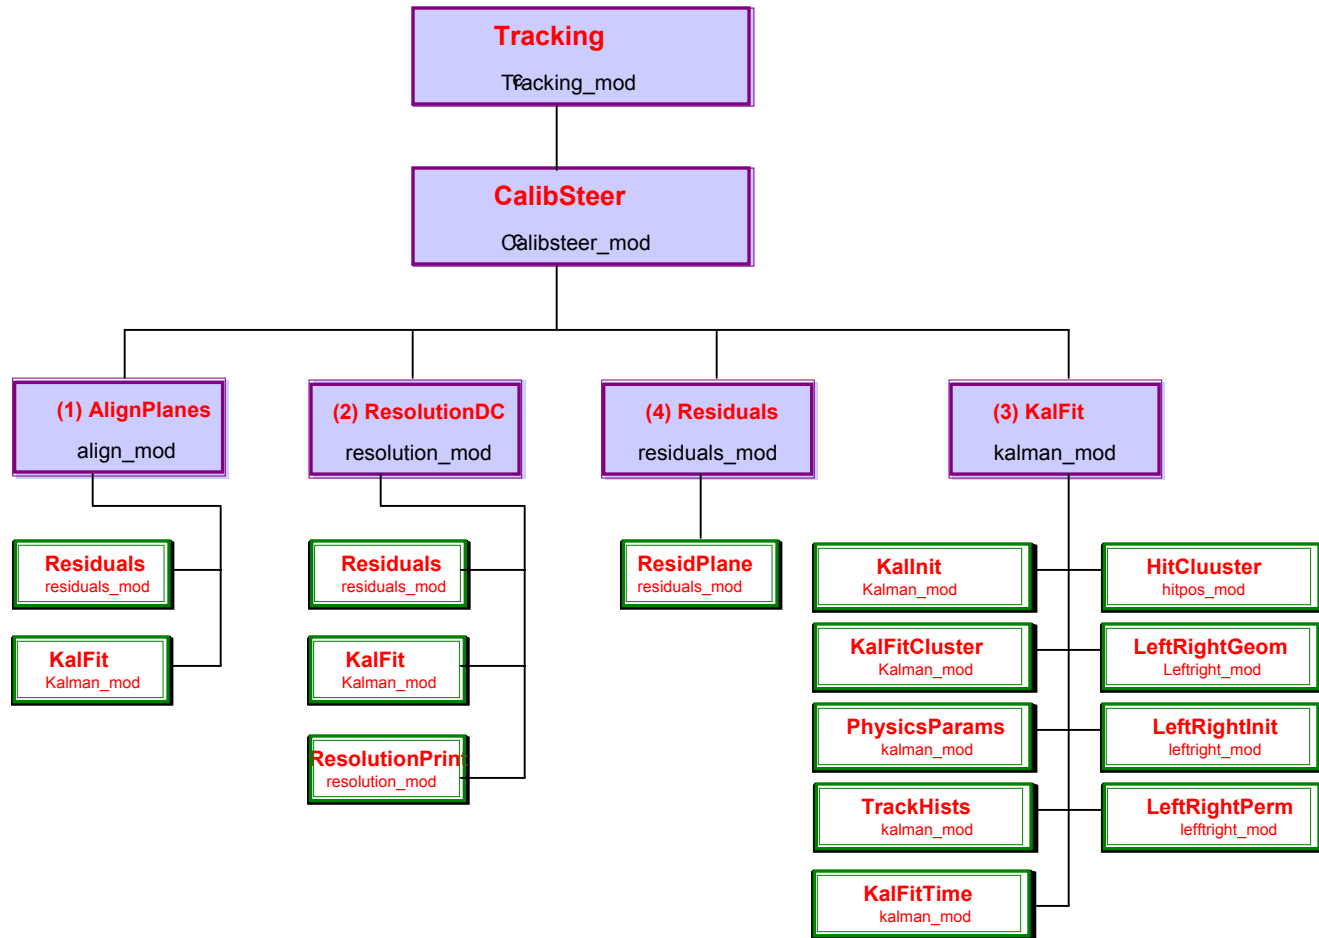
Tracking
Tracking_mod

CalibSteer
Calibsteer_mod

(1) AlignPlanes
align_mod

(2) ResolutionDC
resolution_mod

(4) Residuals
residuals_mod

(3) KalFit
kalman_mod

Residuals
residuals_mod

KalFit
Kalman_mod

Residuals
residuals_mod

KalFit
Kalman_mod

ResolutionPrint
resolution_mod

ResidPlane
residuals_mod

KalInit
Kalman_mod

HitCluuster
hitpos_mod

KalFitCluster
Kalman_mod

LeftRightGeom
Leftright_mod

PhysicsParams
kalman_mod

LeftRightInit
leftright_mod

TrackHists
kalman_mod

LeftRightPerm
lefftright_mod

KalFitTime
kalman_mod